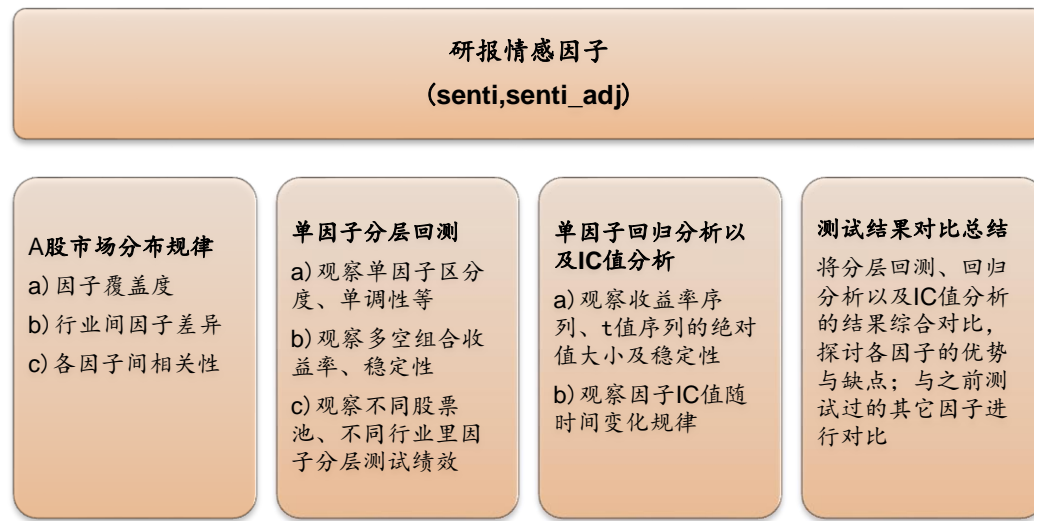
研报情感因子
(senti,senti_adj)

A股市场分布规律
a) 因子覆盖度
b) 行业间因子差异
c) 各因子间相关性

单因子分层回测
a) 观察单因子区分度、单调性等
b) 观察多空组合收益率、稳定性
c) 观察不同股票池、不同行业里因子分层测试绩效

单因子回归分析以及IC值分析
a) 观察收益率序列、t值序列的绝对值大小及稳定性
b) 观察因子IC值随时间变化规律

测试结果对比总结
将分层回测、回归分析以及IC值分析的结果综合对比，探讨各因子的优势与缺点；与之前测试过的其它因子进行对比